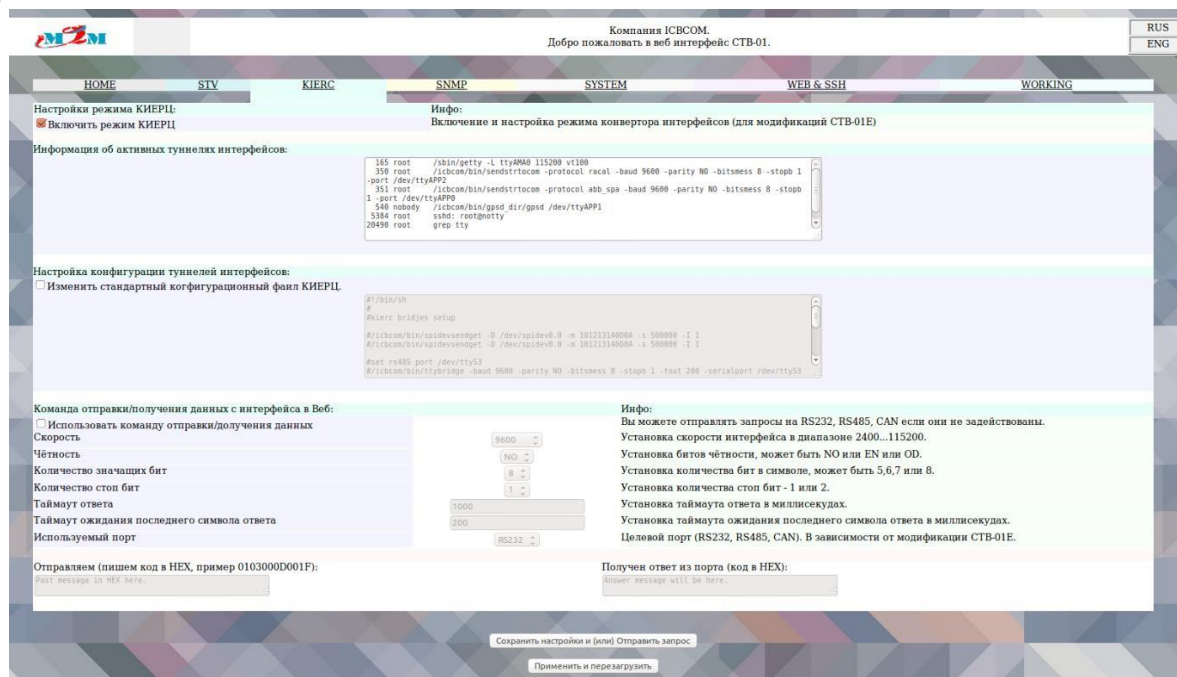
M2M

Компания ICBCOM.
Добро пожаловать в веб интерфейс СТВ-01.

RUS
ENG

HOME STV KIERC SNMP SYSTEM WEB & SSH WORKING

Настройки режима КИЕРЦ:
Включить режим КИЕРЦ

Инфо:
Включение и настройка режима конвертора интерфейсов (для модификаций СТВ-01Е)

Информация об активных туннелях интерфейсов:

165 root /sbin/getty -L ttyAMA0 115200 vt100
350 root /icbcom/bin/sendstrtocom -protocol racal -baud 9600 -parity NO -bitsmess 8 -stopb 1 -port /dev/ttyAPP2
351 root /icbcom/bin/sendstrtocom -protocol abb_spa -baud 9600 -parity NO -bitsmess 8 -stopb 1 -port /dev/ttyAPP0
540 nobody /icbcom/bin/gpsd_dir/gpsd /dev/ttyAPP1
5384 root sshd: root@notty
20490 root grep tty

Настройка конфигурации туннелей интерфейсов:
Изменить стандартный когфигурационный фаил КИЕРЦ

#!/bin/sh
#
#kierc bridjes setup

#/icbcom/bin/spidevsendget -D /dev/spidev0.0 -m 10121314000A -s 500000 -I 1
#/icbcom/bin/spidevsendget -D /dev/spidev0.0 -m 10121314000A -s 500000 -I 1

#set rs485 port /dev/ttyS3
#/icbcom/bin/ttybridge -baud 9600 -parity NO -bitsmess 8 -stopb 1 -tout 200 -serialport /dev/ttyS3

Команда отправки/получения данных с интерфейса в Веб:
Использовать команду отправки/долучения данных
Скорость 9600
Чётность NO
Количество значащих бит 8
Количество стоп бит 1
Таймаут ответа 1000
Таймаут ожидания последнего символа ответа 200
Используемый порт RS232

Инфо:
Вы можете отправлять запросы на RS232, RS485, CAN если они не задействованы.
Установка скорости интерфейса в диапазоне 2400...115200.
Установка битов чётности, может быть NO или EN или OD.
Установка количества бит в символе, может быть 5,6,7 или 8.
Установка количества стоп бит - 1 или 2.
Установка таймаута ответа в миллисекудах.
Установка таймаута ожидания последнего символа ответа в миллисекудах.
Целевой порт (RS232, RS485, CAN). В зависимости от модификации СТВ-01Е.

Отправляем (пишем код в HEX, пример 0103000D001F):
Past message in HEX here.

Получен ответ из порта (код в HEX):
Answer message will be here.

Сохранить настройки и (или) Отправить запрос

Применить и перезагрузить